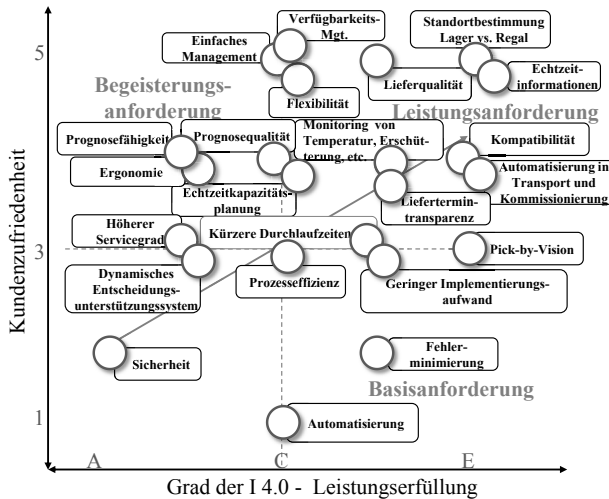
5

3

1

Kundenzufriedenheit

Verfügbarkeits-Mgt.

Einfaches Management

Flexibilität

Standortbestimmung Lager vs. Regal

Lieferqualität

Echtzeit-informationen

Begeisterungs-anforderung

Leistungsanforderung

Prognosefähigkeit

Ergonomie

Prognosequalität

Echtzeitkapazitäts-planung

Monitoring von Temperatur, Erschütterung, etc.

Kompatibilität

Automatisierung in Transport und Kommissionierung

Liefertermin-transparenz

Höherer Servicegrad

Kürzere Durchlaufzeiten

Pick-by-Vision

Dynamisches Entscheidungs-unterstützungssystem

Prozesseffizienz

Geringer Implementierungs-aufwand

Sicherheit

Fehler-minimierung

Basisanforderung

Automatisierung

A

C

E

Grad der I 4.0 - Leistungserfüllung